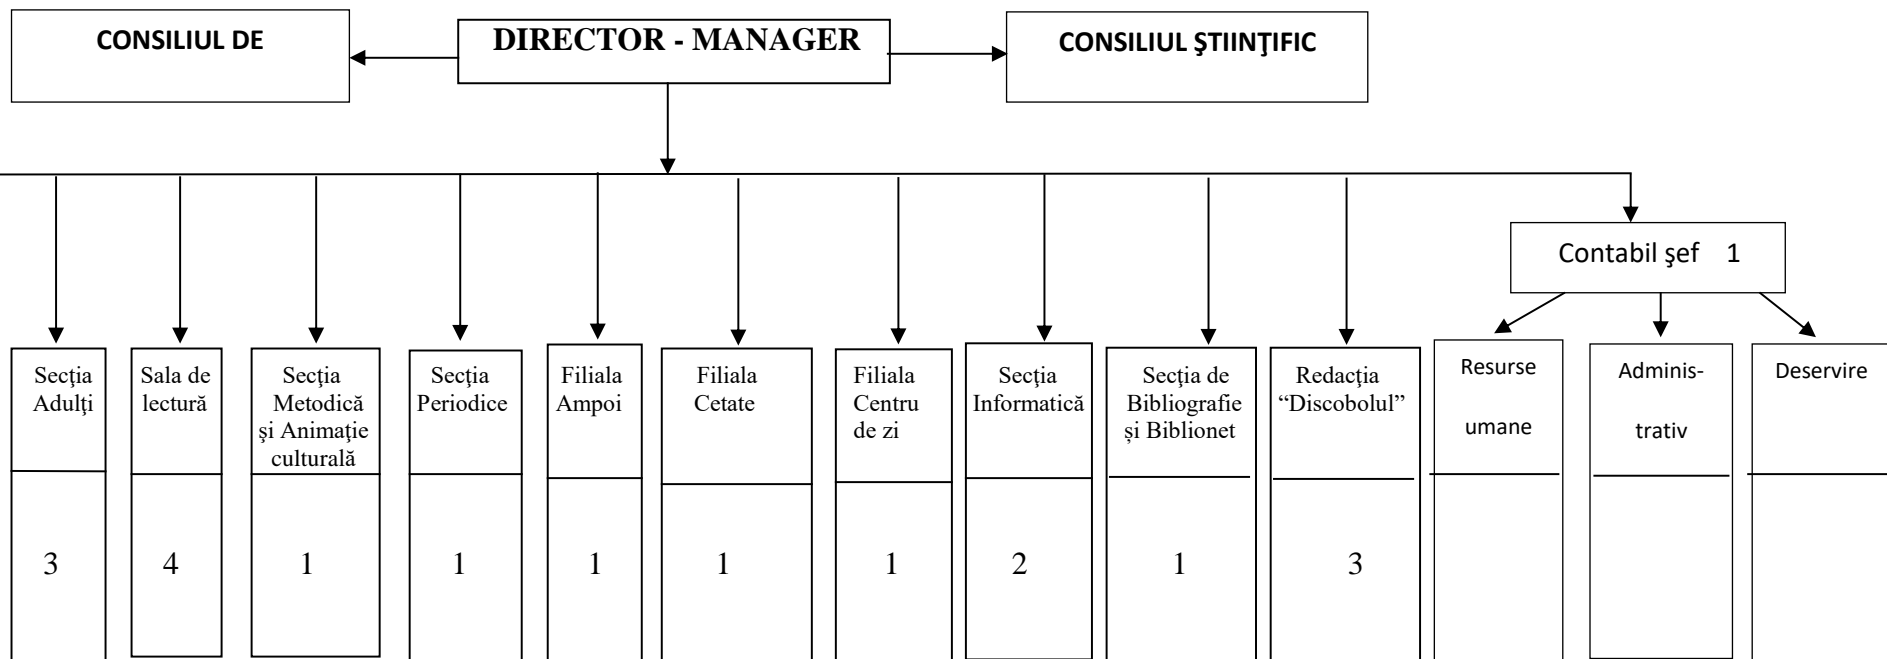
CONSILIUL DE

DIRECTOR - MANAGER

CONSILIUL ŞTIINŢIFIC

Contabil şef 1

Secţia Adulţi
3

Sala de lectură
4

Secţia Metodică şi Animaţie culturală
1

Secţia Periodice
1

Filiala Ampoi
1

Filiala Cetate
1

Filiala Centru de zi
1

Secţia Informatică
2

Secţia de Bibliografie şi Biblionet
1

Redacţia "Discobolul"
3

Resurse umane

Adminis-trativ

Deservire